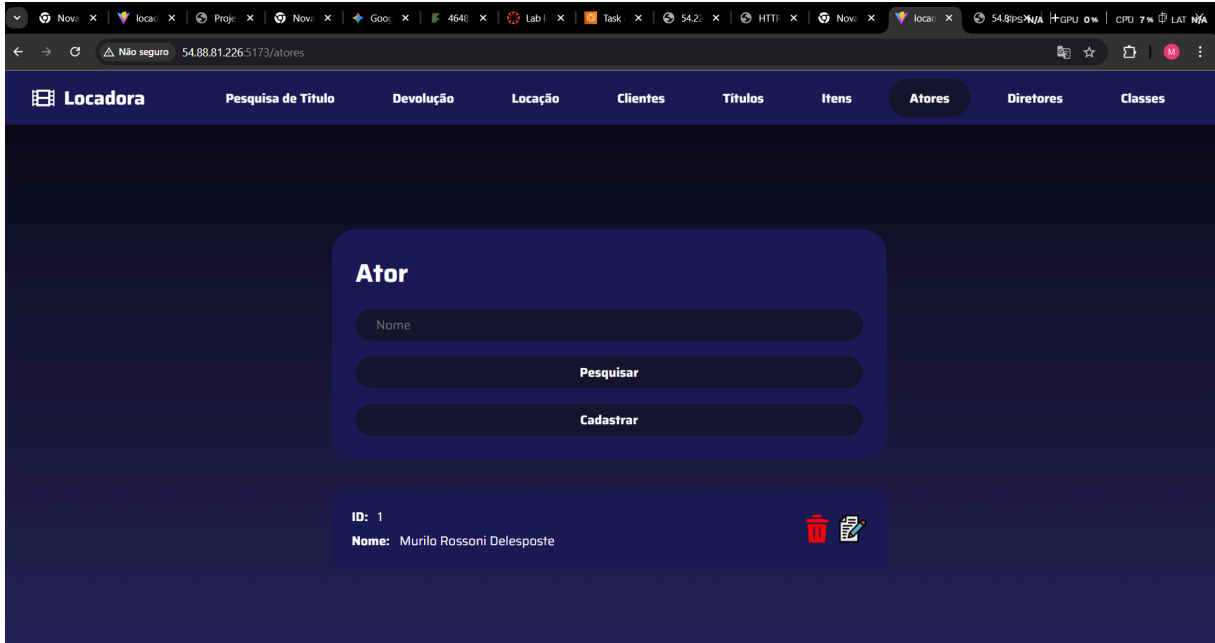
Nova | locad | Proje | Nova | Goo | 4648 | Lab | Task | 54.2 | HTTP | Nova | locad | 54.8 FPS N/A GPU 0% CPU 7% LAT N/A

Não seguro 54.88.81.226:5173/atores

Locadora
Pesquisa de Titulo
Devolução
Locação
Clientes
Títulos
Itens
Atores
Diretores
Classes

Ator

Nome

Pesquisar

Cadastrar

ID: 1
Nome: Murilo Rossoni Delesposte